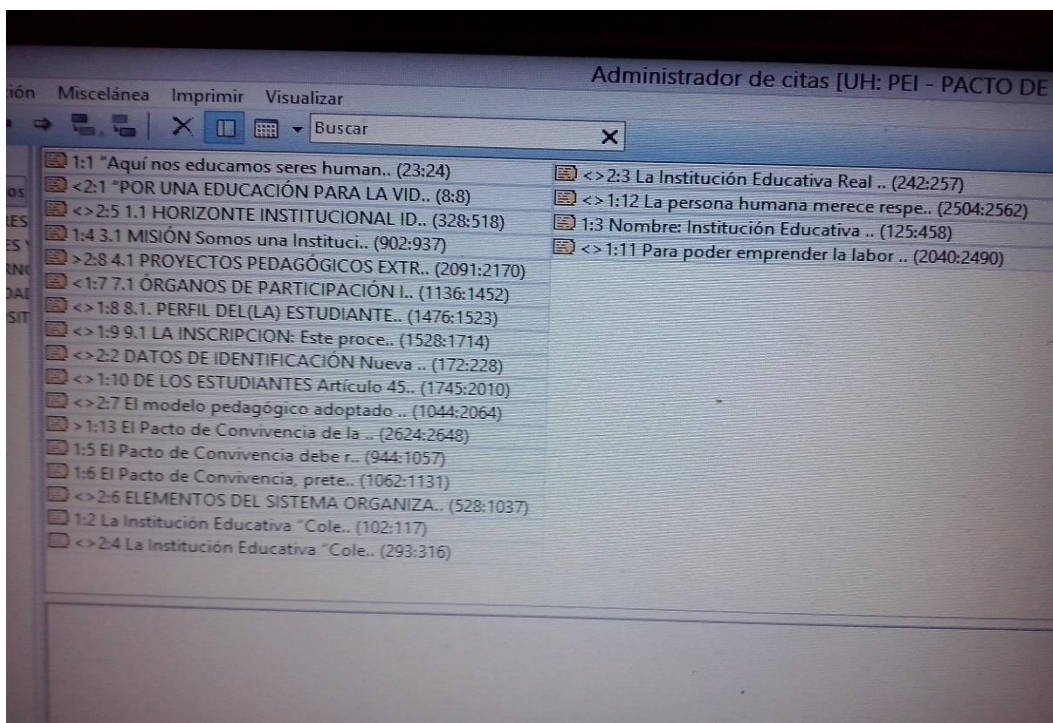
Administrador de citas [UH: PEI - PACTO DE

ión Miscelánea Imprimir Visualizar

Buscar

OS
RES
ES
RNC
DAL
SIT

1:1 "Aquí nos educamos seres human.. (23:24)
<2:1 "POR UNA EDUCACIÓN PARA LA VID.. (8:8)
<>2:5 1.1 HORIZONTE INSTITUCIONAL ID.. (328:518)
1:4 3.1 MISIÓN Somos una Instituci.. (902:937)
>2:8 4.1 PROYECTOS PEDAGÓGICOS EXTR.. (2091:2170)
<1:7 7.1 ÓRGANOS DE PARTICIPACIÓN I.. (1136:1452)
<>1:8 8.1. PERFIL DEL(LA) ESTUDIANTE.. (1476:1523)
<>1:9 9.1 LA INSCRIPCION: Este proce.. (1528:1714)
<>2:2 DATOS DE IDENTIFICACIÓN Nueva .. (172:228)
<>1:10 DE LOS ESTUDIANTES Artículo 45.. (1745:2010)
<>2:7 El modelo pedagógico adoptado .. (1044:2064)
>1:13 El Pacto de Convivencia de la .. (2624:2648)
1:5 El Pacto de Convivencia debe r.. (944:1057)
1:6 El Pacto de Convivencia, prete.. (1062:1131)
<>2:6 ELEMENTOS DEL SISTEMA ORGANIZA.. (528:1037)
1:2 La Institución Educativa "Cole.. (102:117)
<>2:4 La Institución Educativa "Cole.. (293:316)

<>2:3 La Institución Educativa Real .. (242:257)
<>1:12 La persona humana merece respe.. (2504:2562)
1:3 Nombre: Institución Educativa .. (125:458)
<>1:11 Para poder emprender la labor .. (2040:2490)